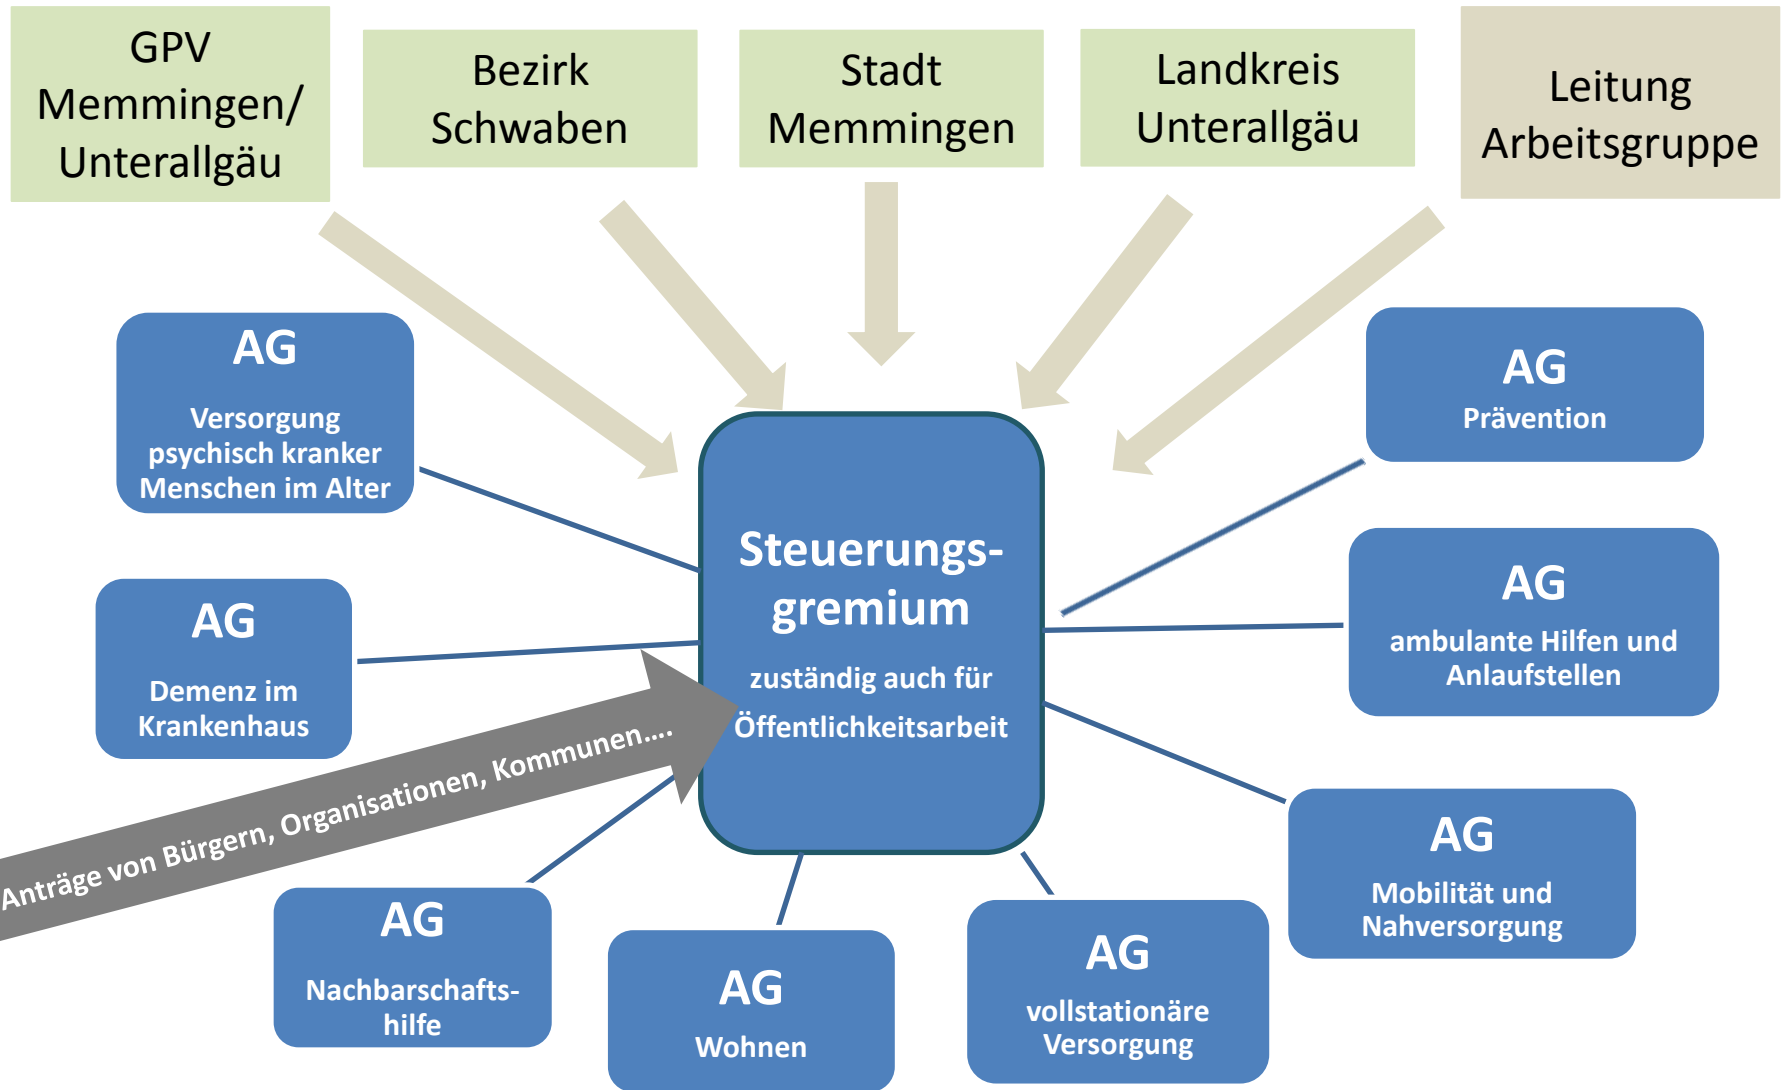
GPV Memmingen/ Unterallgäu

Bezirk Schwaben

Stadt Memmingen

Landkreis Unterallgäu

Leitung Arbeitsgruppe

AG
Versorgung psychisch kranker Menschen im Alter

AG
Prävention

Steuerungs-gremium
zuständig auch für Öffentlichkeitsarbeit

AG
Demenz im Krankenhaus

AG
ambulante Hilfen und Anlaufstellen

Anträge von Bürgern, Organisationen, Kommunen….

AG
Mobilität und Nahversorgung

AG
Nachbarschafts-hilfe

AG
Wohnen

AG
vollstationäre Versorgung